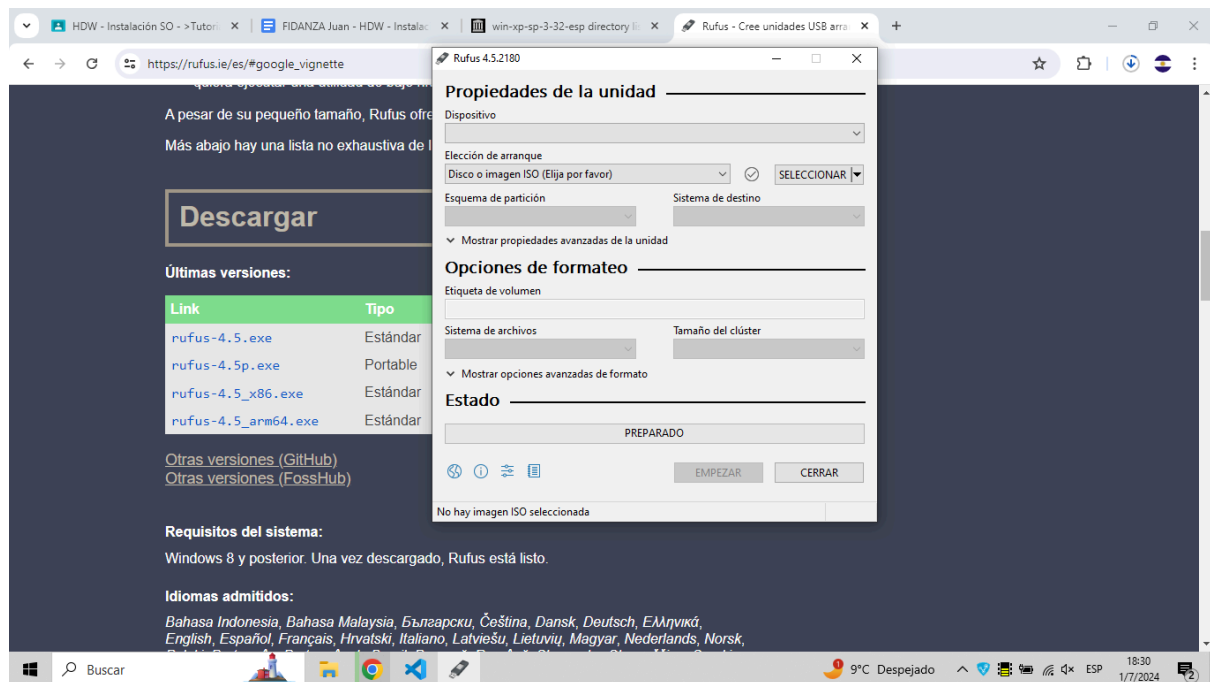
HDW - Instalación SO - >Tutori ×
FIDANZA Juan - HDW - Instalac ×
win-xp-sp-3-32-esp directory li ×
Rufus - Cree unidades USB arra ×
+

https://rufus.ie/es/#google_vignette

A pesar de su pequeño tamaño, Rufus ofre

Más abajo hay una lista no exhaustiva de l

Descargar

Últimas versiones:

| Link | Tipo |
|---|---|
| rufus-4.5.exe | Estándar |
| rufus-4.5p.exe | Portable |
| rufus-4.5_x86.exe | Estándar |
| rufus-4.5_arm64.exe | Estándar |

Otras versiones (GitHub)
Otras versiones (FossHub)

Requisitos del sistema:

Windows 8 y posterior. Una vez descargado, Rufus está listo.

Idiomas admitidos:

Bahasa Indonesia, Bahasa Malaysia, Български, Čeština, Dansk, Deutsch, Ελληνικά, English, Español, Français, Hrvatski, Italiano, Latviešu, Lietuvių, Magyar, Nederlands, Norsk,

Rufus 4.5.2180

Propiedades de la unidad

Dispositivo

Elección de arranque

Disco o imagen ISO (Elija por favor)

SELECCIONAR

Esquema de partición

Sistema de destino

Mostrar propiedades avanzadas de la unidad

Opciones de formateo

Etiqueta de volumen

Sistema de archivos

Tamaño del clúster

Mostrar opciones avanzadas de formato

Estado

PREPARADO

EMPEZAR

CERRAR

No hay imagen ISO seleccionada

Buscar

9°C Despejado

ESP

18:30
1/7/2024